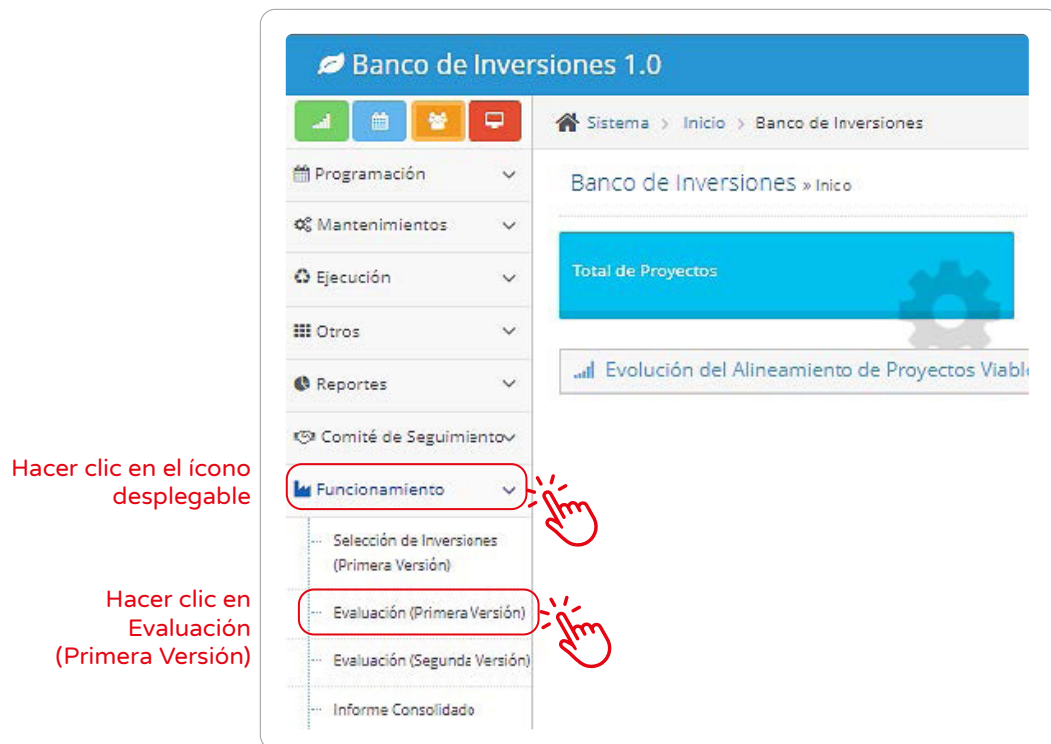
Banco de Inversiones 1.0

Sistema > Inicio > Banco de Inversiones

Programación
Mantenimientos
Ejecución
Otros
Reportes
Comité de Seguimiento
Funcionamiento
Selección de Inversiones (Primera Versión)
Evaluación (Primera Versión)
Evaluación (Segunda Versión)
Informe Consolidado

Banco de Inversiones » Inico

Total de Proyectos

Evolución del Alineamiento de Proyectos Viabl

Hacer clic en el ícono desplegable

Hacer clic en Evaluación (Primera Versión)